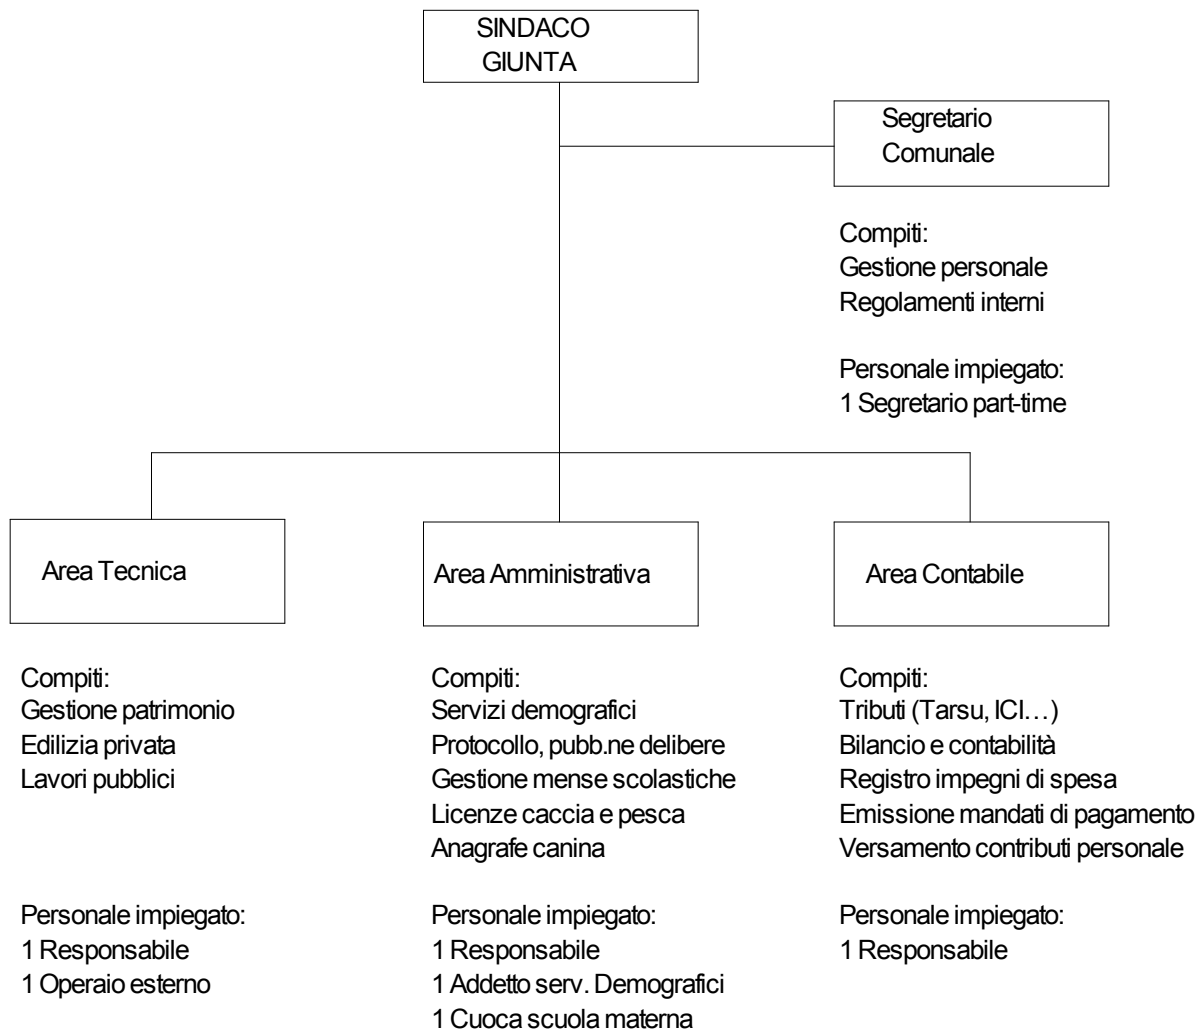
SINDACO
GIUNTA

Segretario
Comunale

Compiti:
Gestione personale
Regolamenti interni

Personale impiegato:
1 Segretario part-time

Area Tecnica

Compiti:
Gestione patrimonio
Edilizia privata
Lavori pubblici

Personale impiegato:
1 Responsabile
1 Operaio esterno

Area Amministrativa

Compiti:
Servizi demografici
Protocollo, pubb.ne delibere
Gestione mense scolastiche
Licenze caccia e pesca
Anagrafe canina

Personale impiegato:
1 Responsabile
1 Addetto serv. Demografici
1 Cuoca scuola materna

Area Contabile

Compiti:
Tributi (Tarsu, ICI…)
Bilancio e contabilità
Registro impegni di spesa
Emissione mandati di pagamento
Versamento contributi personale

Personale impiegato:
1 Responsabile